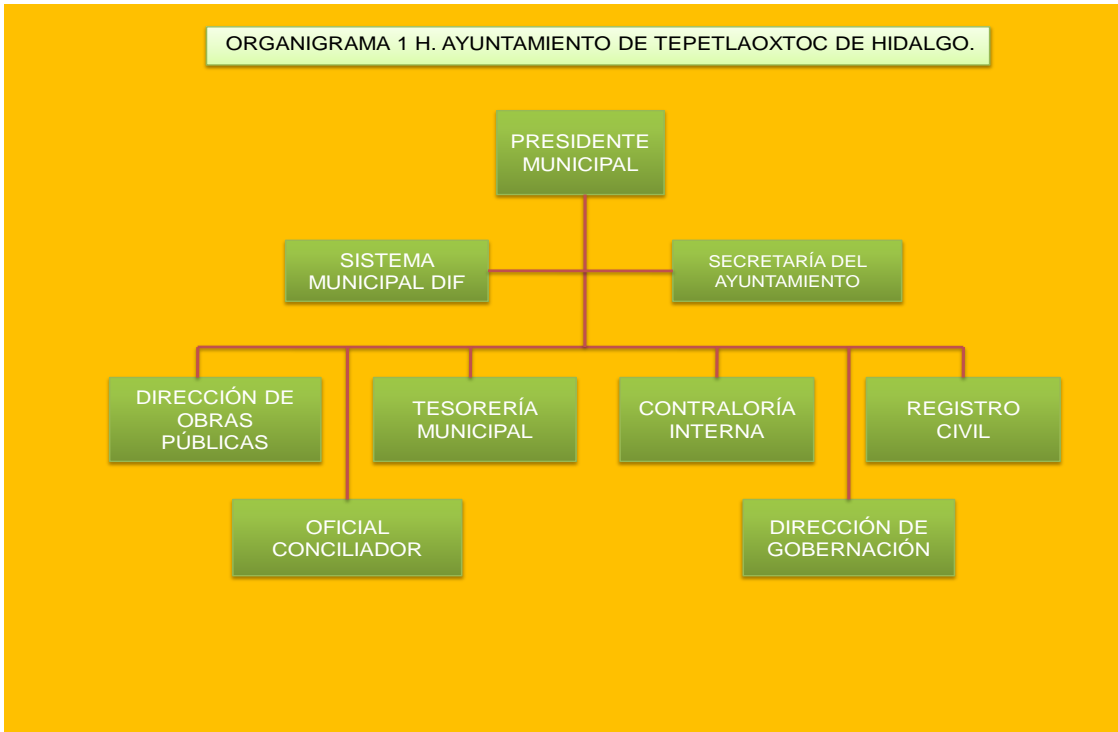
ORGANIGRAMA 1 H. AYUNTAMIENTO DE TEPETLAOXTOC DE HIDALGO.

PRESIDENTE MUNICIPAL

SISTEMA MUNICIPAL DIF

SECRETARÍA DEL AYUNTAMIENTO

DIRECCIÓN DE OBRAS PÚBLICAS

TESORERÍA MUNICIPAL

CONTRALORÍA INTERNA

REGISTRO CIVIL

OFICIAL CONCILIADOR

DIRECCIÓN DE GOBERNACIÓN